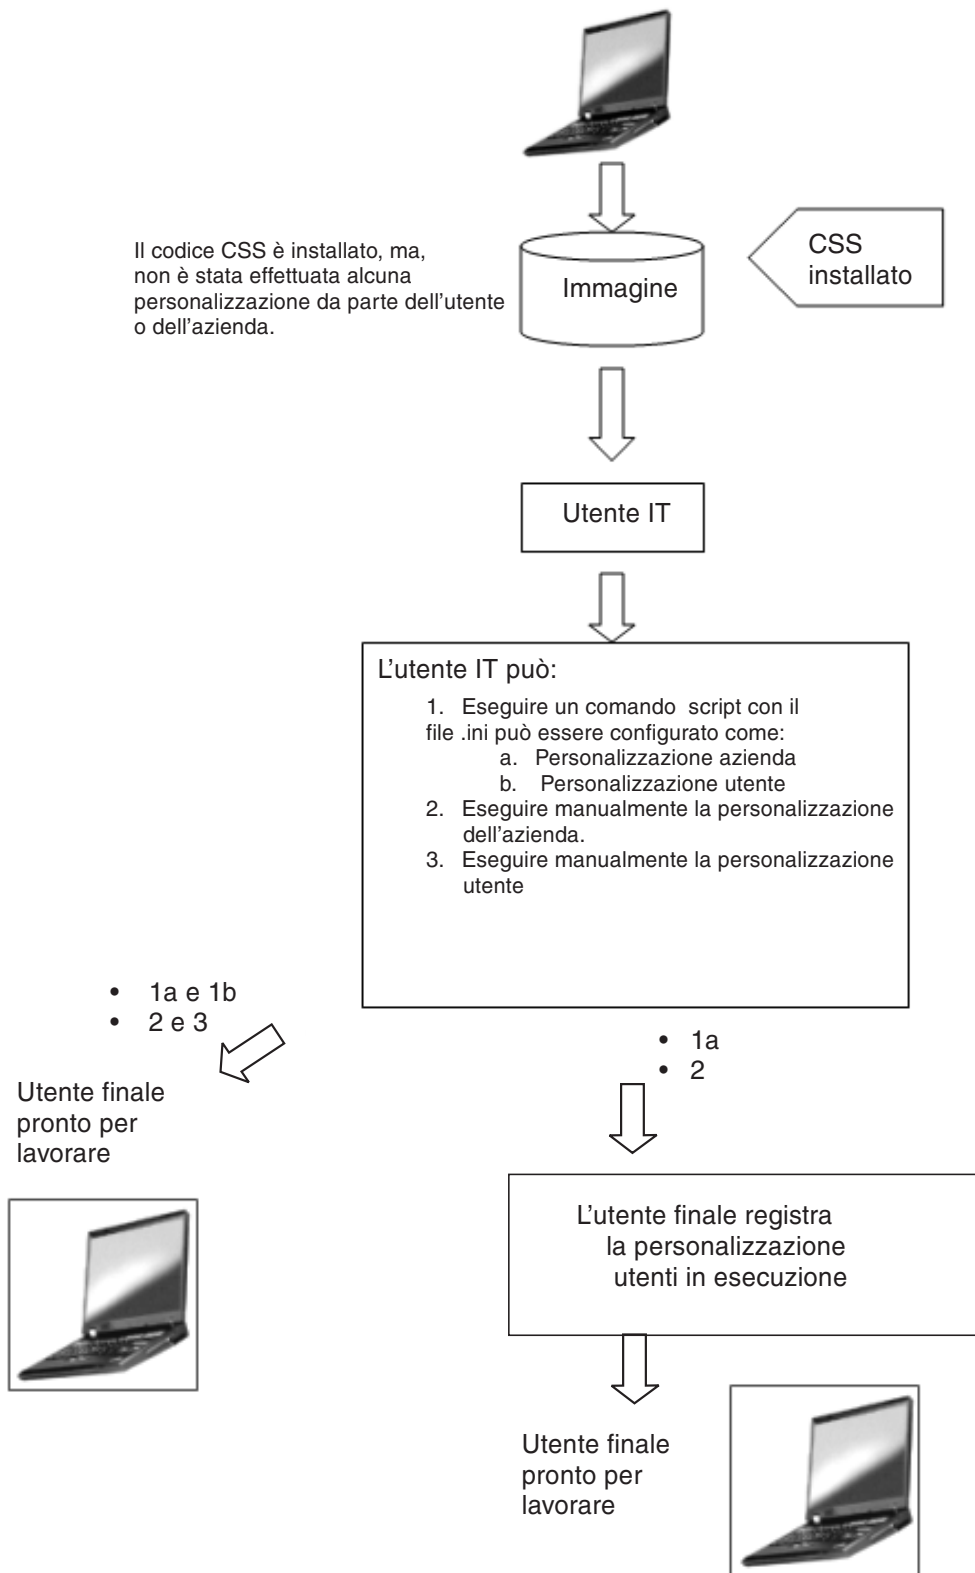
Il codice CSS è installato, ma, non è stata effettuata alcuna personalizzazione da parte dell'utente o dell'azienda.

Immagine

CSS installato

Utente IT

L'utente IT può:

1. Eseguire un comando script con il file .ini può essere configurato come:
a. Personalizzazione azienda
b. Personalizzazione utente
2. Eseguire manualmente la personalizzazione dell'azienda.
3. Eseguire manualmente la personalizzazione utente

• 1a e 1b
• 2 e 3

Utente finale pronto per lavorare

• 1a
• 2

L'utente finale registra la personalizzazione utenti in esecuzione

Utente finale pronto per lavorare